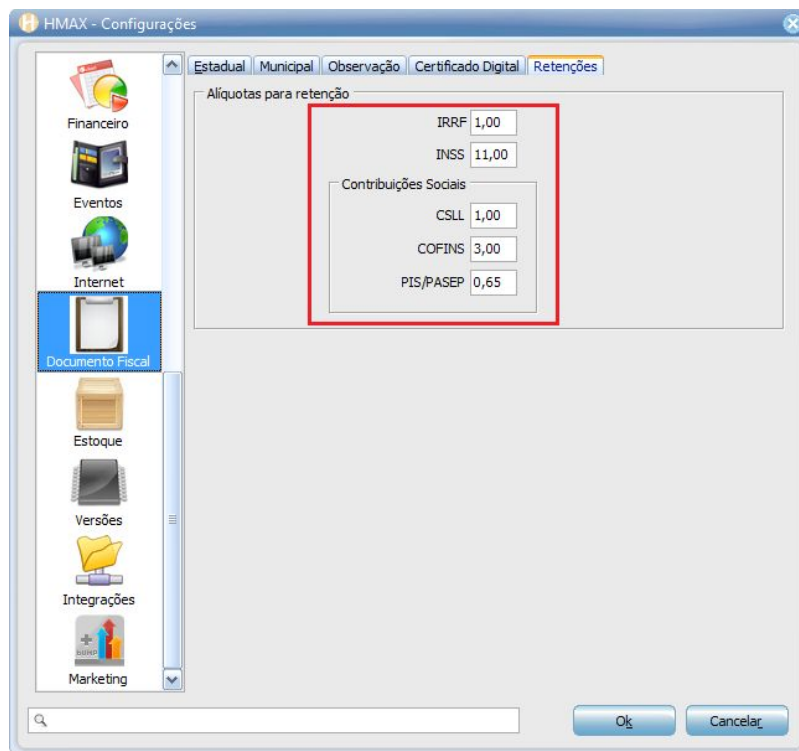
HMAX - Configurações

Financeiro
Eventos
Internet
Documento Fiscal
Estoque
Versões
Integrações
Marketing

Estadual | Municipal | Observação | Certificado Digital | Retenções

Alíquotas para retenção

IRRF 1,00
INSS 11,00

Contribuições Sociais
CSLL 1,00
COFINS 3,00
PIS/PASEP 0,65

Ok
Cancelar